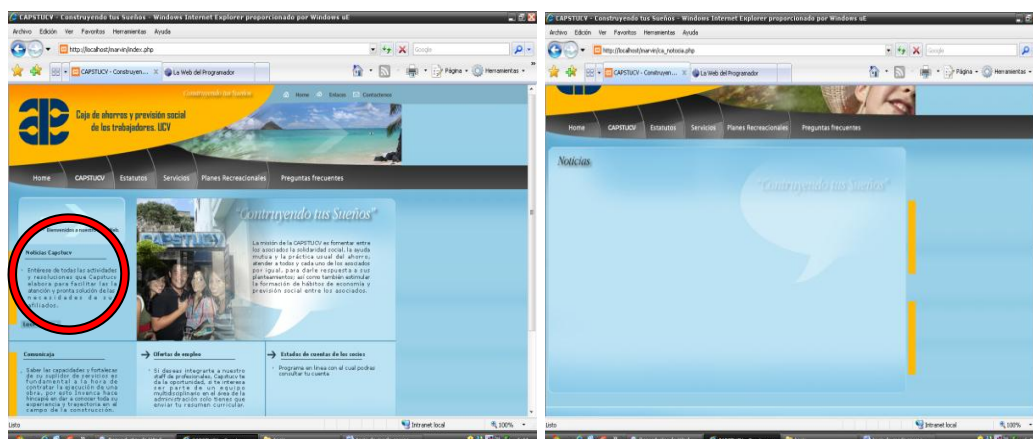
CAPSTUCV - Construyendo tus Sueños - Windows Internet Explorer proporcionado por Windows uE
Archivo Edición Ver Favoritos Herramientas Ayuda
http://localhost/narvin/index.php
Google
CAPSTUCV - Construyen...
La Web del Programador
Página
Herramientas

Construyendo tus Sueños
Home
Enlaces
Contactenos

Caja de ahorros y previsión social de los trabajadores. UCV

Home
CAPSTUCV
Estatutos
Servicios
Planes Recreacionales
Preguntas frecuentes

Bienvenidos a nuestra web

Noticias Capstucv

Entérese de todas las actividades y resoluciones que Capstucv elabora para facilitar las la atención y pronta solución de las necesidades de sus afiliados...

"Construyendo tus Sueños"

La mision de la CAPSTUCV es fomentar entre los asociados la solidaridad social, la ayuda mutua y la práctica usual del ahorro; atender a todos y cada uno de los asociados por igual, para darle respuesta a sus planteamientos; así como también estimular la formación de hábitos de economía y previsión social entre los asociados.

Comunicaja

Saber las capacidades y fortalezas de su suplidor de servicios es fundamental a la hora de contratar la ejecución de una obra, por esto Inversica hace hincapié en dar a conocer toda su experiencia y trayectoria en el campo de la construcción.

Ofertas de empleo

Si deseas integrarte a nuestro staff de profesionales, Capstucv te da la oportunidad, si te interesa ser parte de un equipo multidisciplinario en el área de la administración solo tienes que enviar tu resumen curricular.

Estados de cuentas de los socios

Programa en linea con el cual podras consultar tu cuenta

Listo
Intranet local
100%

CAPSTUCV - Construyendo tus Sueños - Windows Internet Explorer proporcionado por Windows uE
Archivo Edición Ver Favoritos Herramientas Ayuda
http://localhost/narvin/ca_noticia.php
Google
CAPSTUCV - Construyen...
La Web del Programador
Página
Herramientas

Home
CAPSTUCV
Estatutos
Servicios
Planes Recreacionales
Preguntas frecuentes

Noticias

"Construyendo tus Sueños"

Intranet local
100%